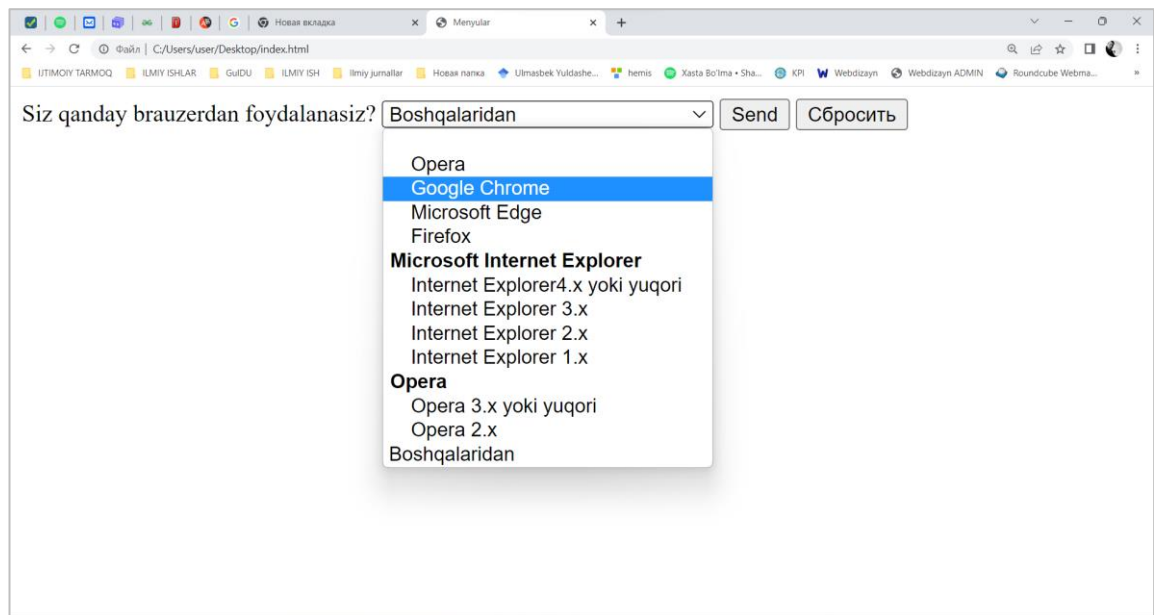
G Новая вкладка × Menyular × +

Файл | C:/Users/user/Desktop/index.html

IJTIMOIY TARMOQ ILMIY ISHLAR GulDU ILMIY ISH Ilmiy jurnallar Новая папка Ulmasbek Yuldashe... hemis Xasta Bo'lma • Sha... KPI Webdizayn Webdizayn ADMIN Roundcube Webma... »

Siz qanday brauzerdan foydalanasiz? Boshqalaridan Send Сбросить

Opera
Google Chrome
Microsoft Edge
Firefox
**Microsoft Internet Explorer**
Internet Explorer4.x yoki yuqori
Internet Explorer 3.x
Internet Explorer 2.x
Internet Explorer 1.x
**Opera**
Opera 3.x yoki yuqori
Opera 2.x
Boshqalaridan